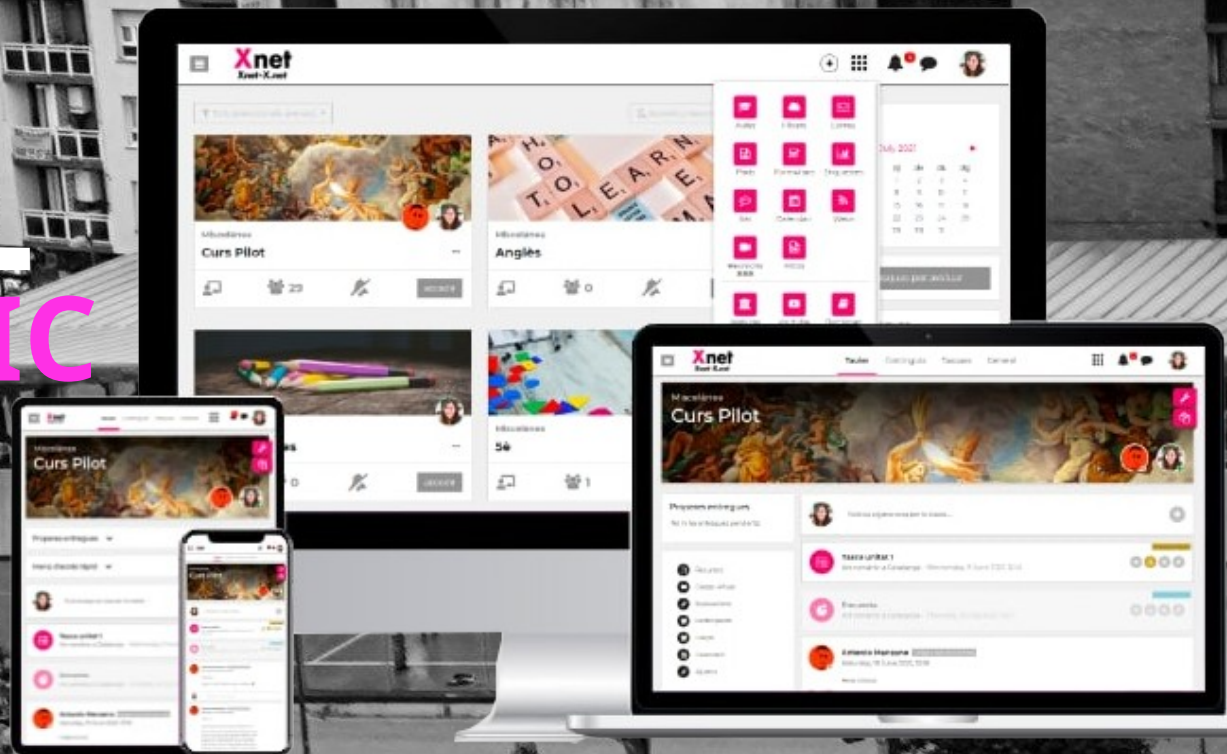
IC

Xnet
Xnet-X.net

Miscel·lània
Curs Pilot

Miscel·lània
Anglès

23

0

Miscel·lània
5è

1

Aules
Correu

July 2021

Xnet
Taulell

Miscel·lània
Curs Pilot

Properes entregues

Nova unitat 1

Antonio Manzano

Miscel·lània
Curs Pilot

Properes entregues

Nova unitat 1

Antonio Manzano

Curs Pilot